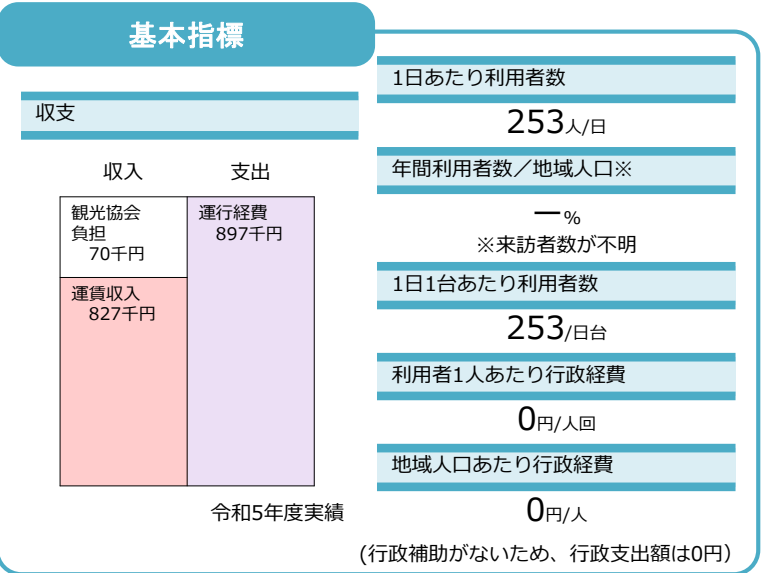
基本指標

収支

収入

支出

観光協会負担
70千円

運賃収入
827千円

運行経費
897千円

令和5年度実績

1日あたり利用者数

253人/日

年間利用者数／地域人口※

ー%
※来訪者数が不明

1日1台あたり利用者数

253/日台

利用者1人あたり行政経費

0円/人回

地域人口あたり行政経費

0円/人

(行政補助がないため、行政支出額は0円)